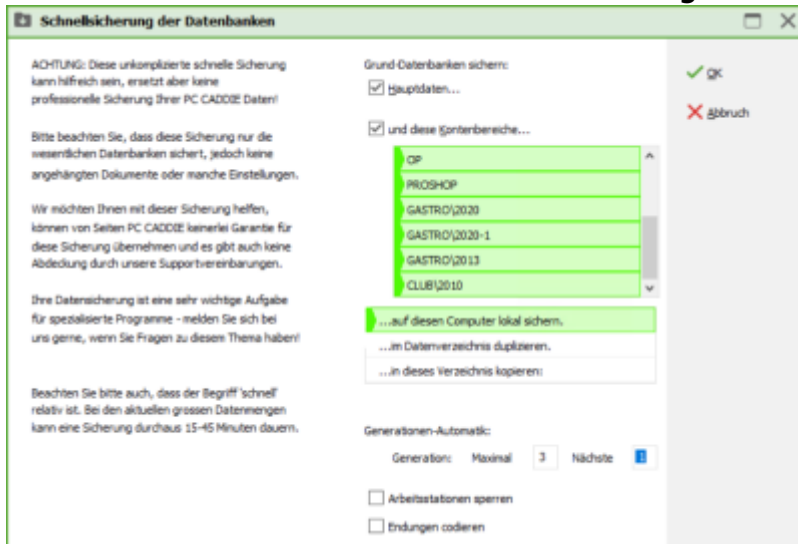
Schnellsicherung der Datenbanken

ACHTUNG: Diese unkomplizierte schnelle Sicherung kann hilfreich sein, ersetzt aber keine professionelle Sicherung Ihrer PC CADDIE Daten!

Bitte beachten Sie, dass diese Sicherung nur die wesentlichen Datenbanken sichert, jedoch keine angehängten Dokumente oder manche Einstellungen.

Wir möchten Ihnen mit dieser Sicherung helfen, können von Seiten PC CADDIE keinerlei Garantie für diese Sicherung übernehmen und es gibt auch keine Abdeckung durch unsere Supportvereinbarungen.

Ihre Datensicherung ist eine sehr wichtige Aufgabe für spezialisierte Programme - melden Sie sich bei uns gerne, wenn Sie Fragen zu diesem Thema haben!

Beachten Sie bitte auch, dass der Begriff 'schnell' relativ ist. Bei den aktuellen grossen Datenmengen kann eine Sicherung durchaus 15-45 Minuten dauern.

Grund-Datenbanken sichern:

Hauptdaten...

und diese Kontenbereiche...

OP
PROSHOP
GASTRO\2020
GASTRO\2020-1
GASTRO\2013
CLUB\2010

...auf diesen Computer lokal sichern.
...im Datenverzeichnis duplizieren.
...in dieses Verzeichnis kopieren:

Generationen-Automatik:

Generation: Maximal 3 Nächste 1

Arbeitsstationen sperren

Endungen codieren

OK

Abbruch